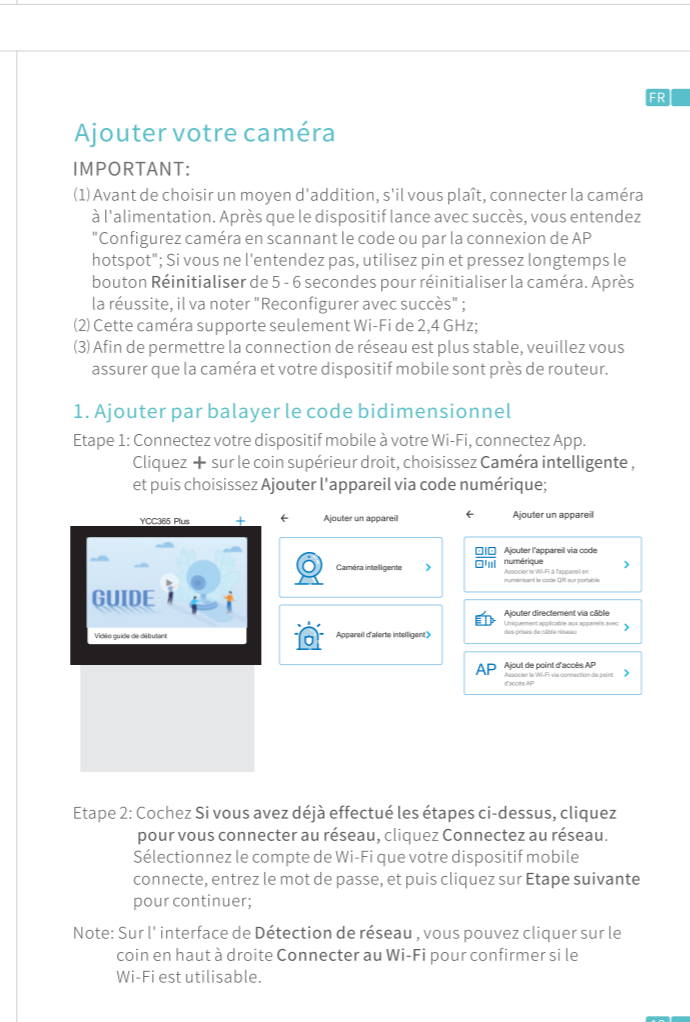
FR

Ajouter votre caméra

IMPORTANT:

(1) Avant de choisir un moyen d'addition, s'il vous plaît, connecter la caméra à l'alimentation. Après que le dispositif lance avec succès, vous entendez "Configurez caméra en scannant le code ou par la connexion de AP hotspot"; Si vous ne l'entendez pas, utilisez pin et pressez longtemps le bouton Réinitialiser de 5 - 6 secondes pour réinitialiser la caméra. Après la réussite, il va noter "Reconfigurer avec succès" ;
(2) Cette caméra supporte seulement Wi-Fi de 2,4 GHz;
(3) Afin de permettre la connection de réseau est plus stable, veuillez vous assurer que la caméra et votre dispositif mobile sont près de routeur.

1. Ajouter par balayer le code bidimensionnel

Etape 1: Connectez votre dispositif mobile à votre Wi-Fi, connectez App. Cliquez + sur le coin supérieur droit, choisissez Caméra intelligente , et puis choisissez Ajouter l'appareil via code numérique;

YCC365 Plus +

GUIDE

Vidéo guide de débutant

← Ajouter un appareil

Caméra intelligente >

Appareil d'alerte intelligent >

← Ajouter un appareil

Ajouter l'appareil via code numérique
Associer le Wi-Fi à l'appareil en numérisant le code QR sur portable >

Ajouter directement via câble
Uniquement applicable aux appareils avec des prises de câble réseau >

AP Ajout de point d'accès AP
Associer le Wi-Fi via connection de point d'accès AP >

Etape 2: Cochez Si vous avez déjà effectué les étapes ci-dessus, cliquez pour vous connecter au réseau, cliquez Connectez au réseau. Sélectionnez le compte de Wi-Fi que votre dispositif mobile connecte, entrez le mot de passe, et puis cliquez sur Etape suivante pour continuer;

Note: Sur l' interface de Détection de réseau , vous pouvez cliquer sur le coin en haut à droite Connecter au Wi-Fi pour confirmer si le Wi-Fi est utilisable.